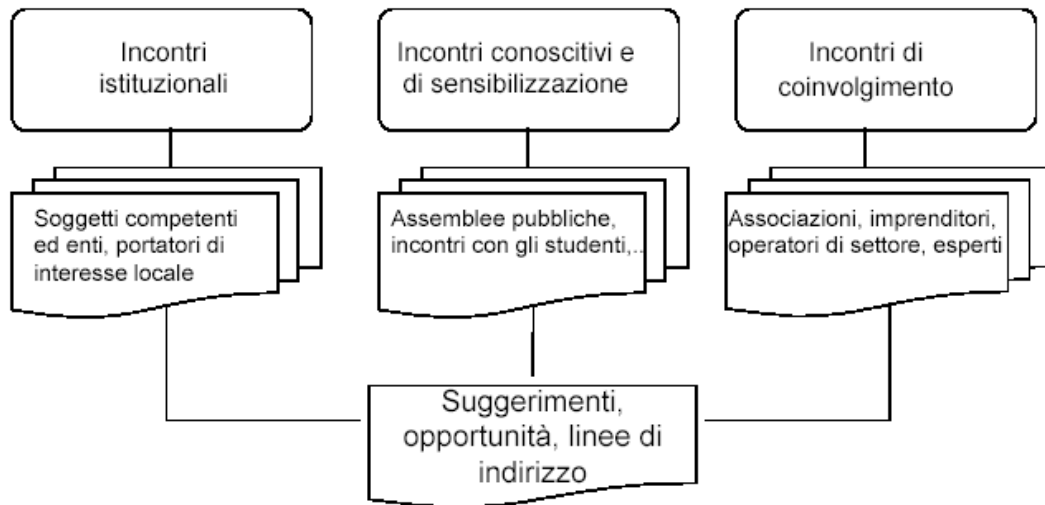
Incontri istituzionali

Incontri conoscitivi e di sensibilizzazione

Incontri di coinvolgimento

Soggetti competenti ed enti, portatori di interesse locale

Assemblee pubbliche, incontri con gli studenti,..

Associazioni, imprenditori, operatori di settore, esperti

Suggerimenti, opportunità, linee di indirizzo